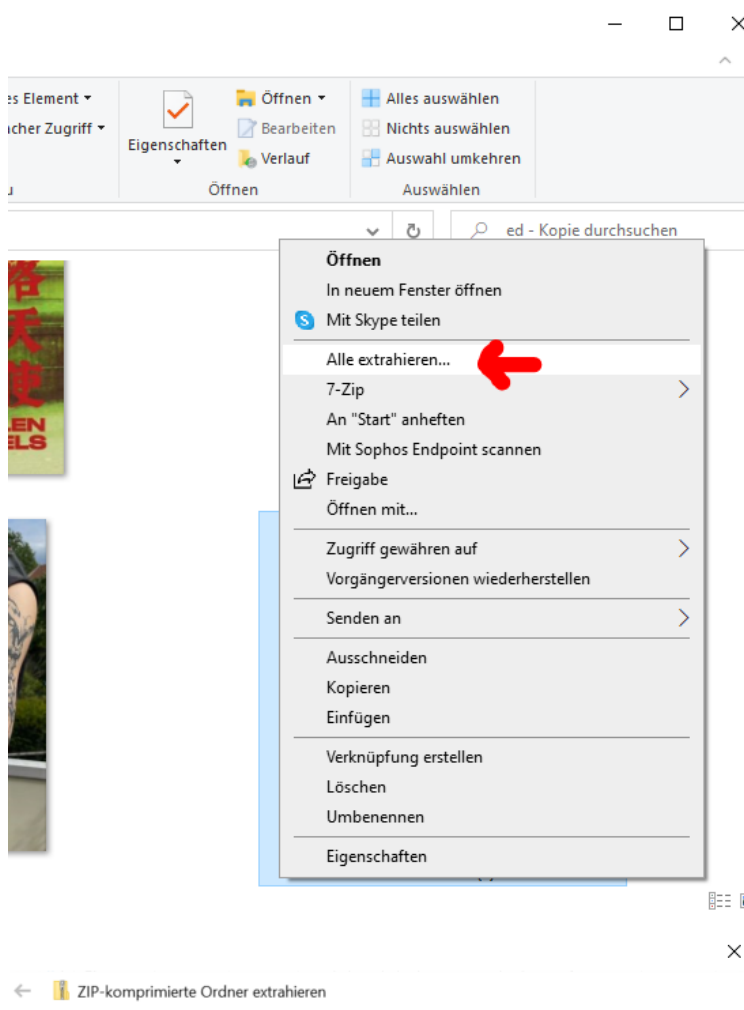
es Element ▾
cher Zugriff ▾
u

Eigenschaften

Öffnen ▾
Bearbeiten
Verlauf
Öffnen

Alles auswählen
Nichts auswählen
Auswahl umkehren
Auswählen

ed - Kopie durchsuchen

LEN
ELS

Öffnen
In neuem Fenster öffnen
Mit Skype teilen
Alle extrahieren...
7-Zip
An "Start" anheften
Mit Sophos Endpoint scannen
Freigabe
Öffnen mit...
Zugriff gewähren auf
Vorgängerversionen wiederherstellen
Senden an
Ausschneiden
Kopieren
Einfügen
Verknüpfung erstellen
Löschen
Umbenennen
Eigenschaften

ZIP-komprimierte Ordner extrahieren